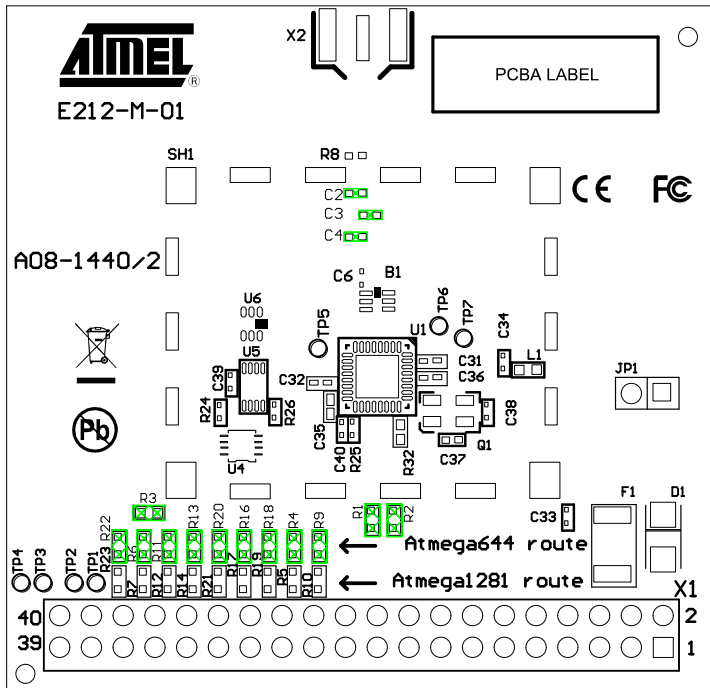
ATMEL
E212-M-01
X2
PCBA LABEL
SH1
R8
C2
C3
C4
CE
FC
A08-1440/2
C6
B1
U6
TP5
TP6
TP7
U1
C34
L1
U5
C31
C36
JP1
C39
C32
R24
R26
C35
C38
U4
C40
R25
R32
C37
Q1
R3
R22
R6
R11
R13
R20
R16
R18
R4
R9
R1
R2
C33
F1
D1
Atmega644 route
TP4
TP3
TP2
TP1
R23
R7
R12
R14
R21
R17
R19
R5
R10
Atmega1281 route
X1
40
39
2
1